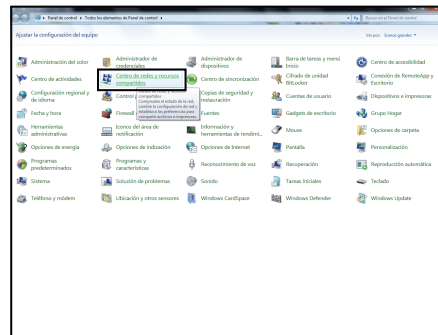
Panel de control ▸ Todos los elementos de Panel de control ▸

Buscar en el Panel de control

Ajustar la configuración del equipo

Ver por: Iconos grandes ▾

| | | | | |
|---|---|---|---|---|
| Administración del color | Administrador de credenciales | Administrador de dispositivos | Barra de tareas y menú Inicio | Centro de accesibilidad |
| Centro de actividades | Centro de redes y recursos compartidos | Centro de sincronización | Cifrado de unidad BitLocker | Conexión de RemoteApp y Escritorio |
| Configuración regional y de idioma | Control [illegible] | Copias de seguridad y restauración | Cuentas de usuario | Dispositivos e impresoras |
| Fecha y hora | Firewall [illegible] | Fuentes | Gadgets de escritorio | Grupo Hogar |
| Herramientas administrativas | Iconos del área de notificación | Información y herramientas de rendimi... | Mouse | Opciones de carpeta |
| Opciones de energía | Opciones de indización | Opciones de Internet | Pantalla | Personalización |
| Programas predeterminados | Programas y características | Reconocimiento de voz | Recuperación | Reproducción automática |
| Sistema | Solución de problemas | Sonido | Tareas iniciales | Teclado |
| Teléfono y módem | Ubicación y otros sensores | Windows CardSpace | Windows Defender | Windows Update |

Centro de redes y recursos compartidos
Compruebe el estado de la red, cambie la configuración de red y establezca las preferencias para compartir archivos e impresoras.